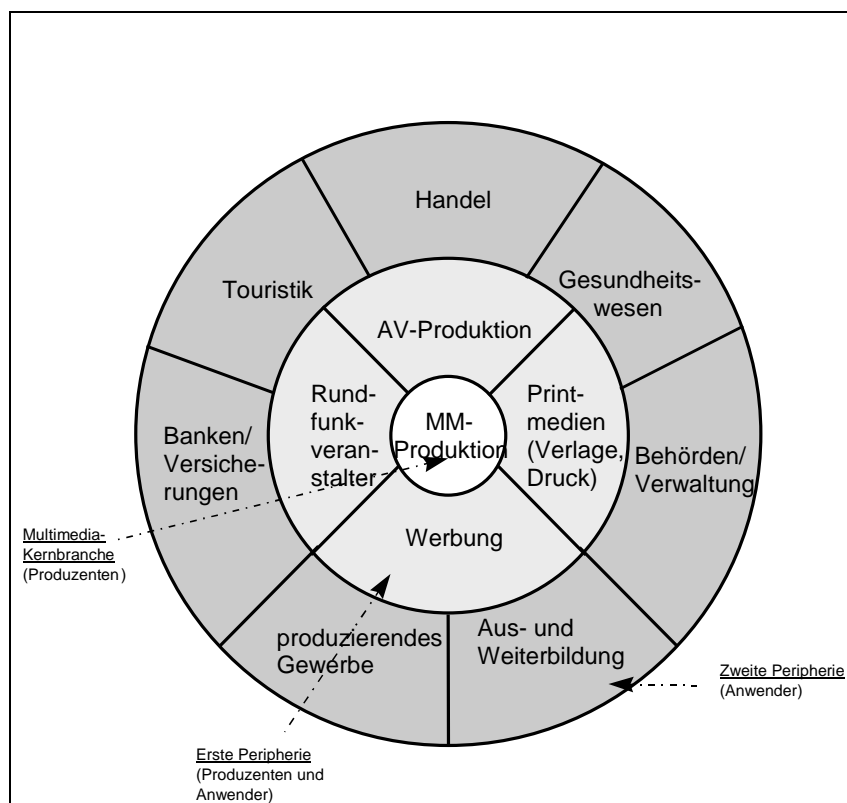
Handel

Touristik

Gesundheitswesen

AV-Produktion

Rundfunkveranstalter

MM-Produktion

Printmedien (Verlage, Druck)

Banken/ Versicherungen

Behörden/ Verwaltung

Werbung

Multimedia-Kernbranche (Produzenten)

produzierendes Gewerbe

Aus- und Weiterbildung

Zweite Peripherie (Anwender)

Erste Peripherie (Produzenten und Anwender)